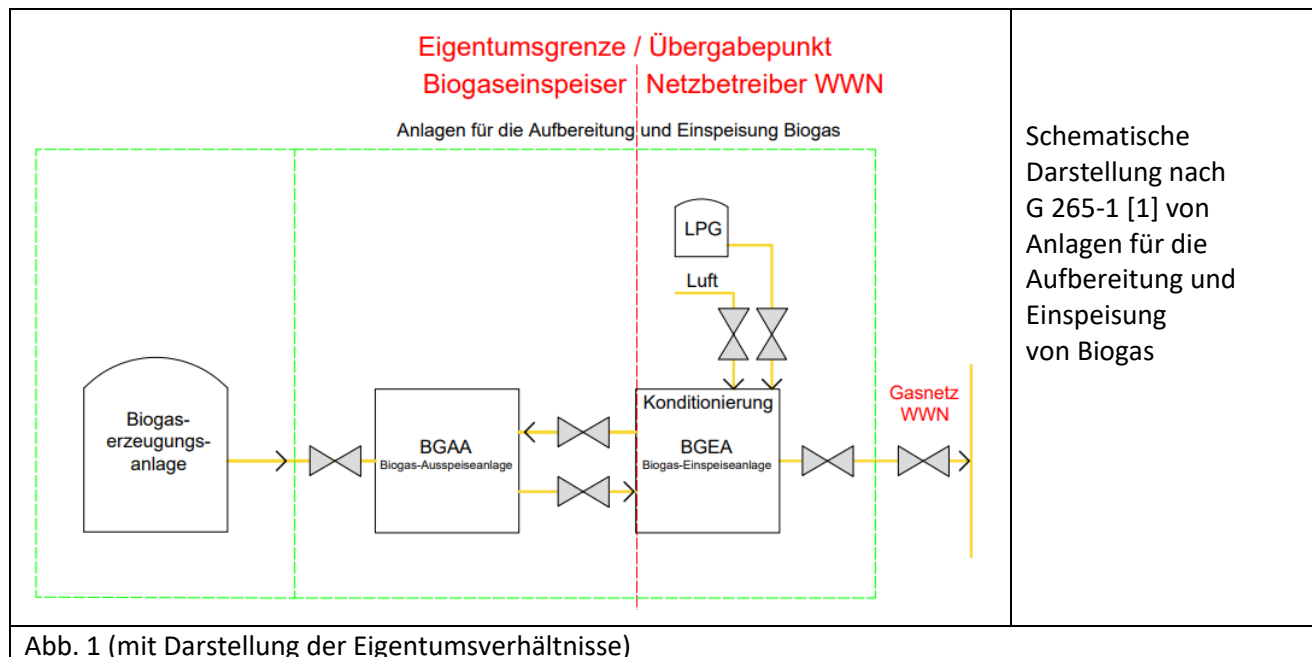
Eigentumsgrenze / Übergabepunkt

Biogaseinspeiser | Netzbetreiber WWN

Anlagen für die Aufbereitung und Einspeisung Biogas

LPG

Luft

Biogaserzeugungsanlage

BGAA
Biogas-Ausspeiseanlage

Konditionierung

BGEA
Biogas-Einspeiseanlage

Gasnetz WWN

Schematische Darstellung nach G 265-1 [1] von Anlagen für die Aufbereitung und Einspeisung von Biogas

Abb. 1 (mit Darstellung der Eigentumsverhältnisse)